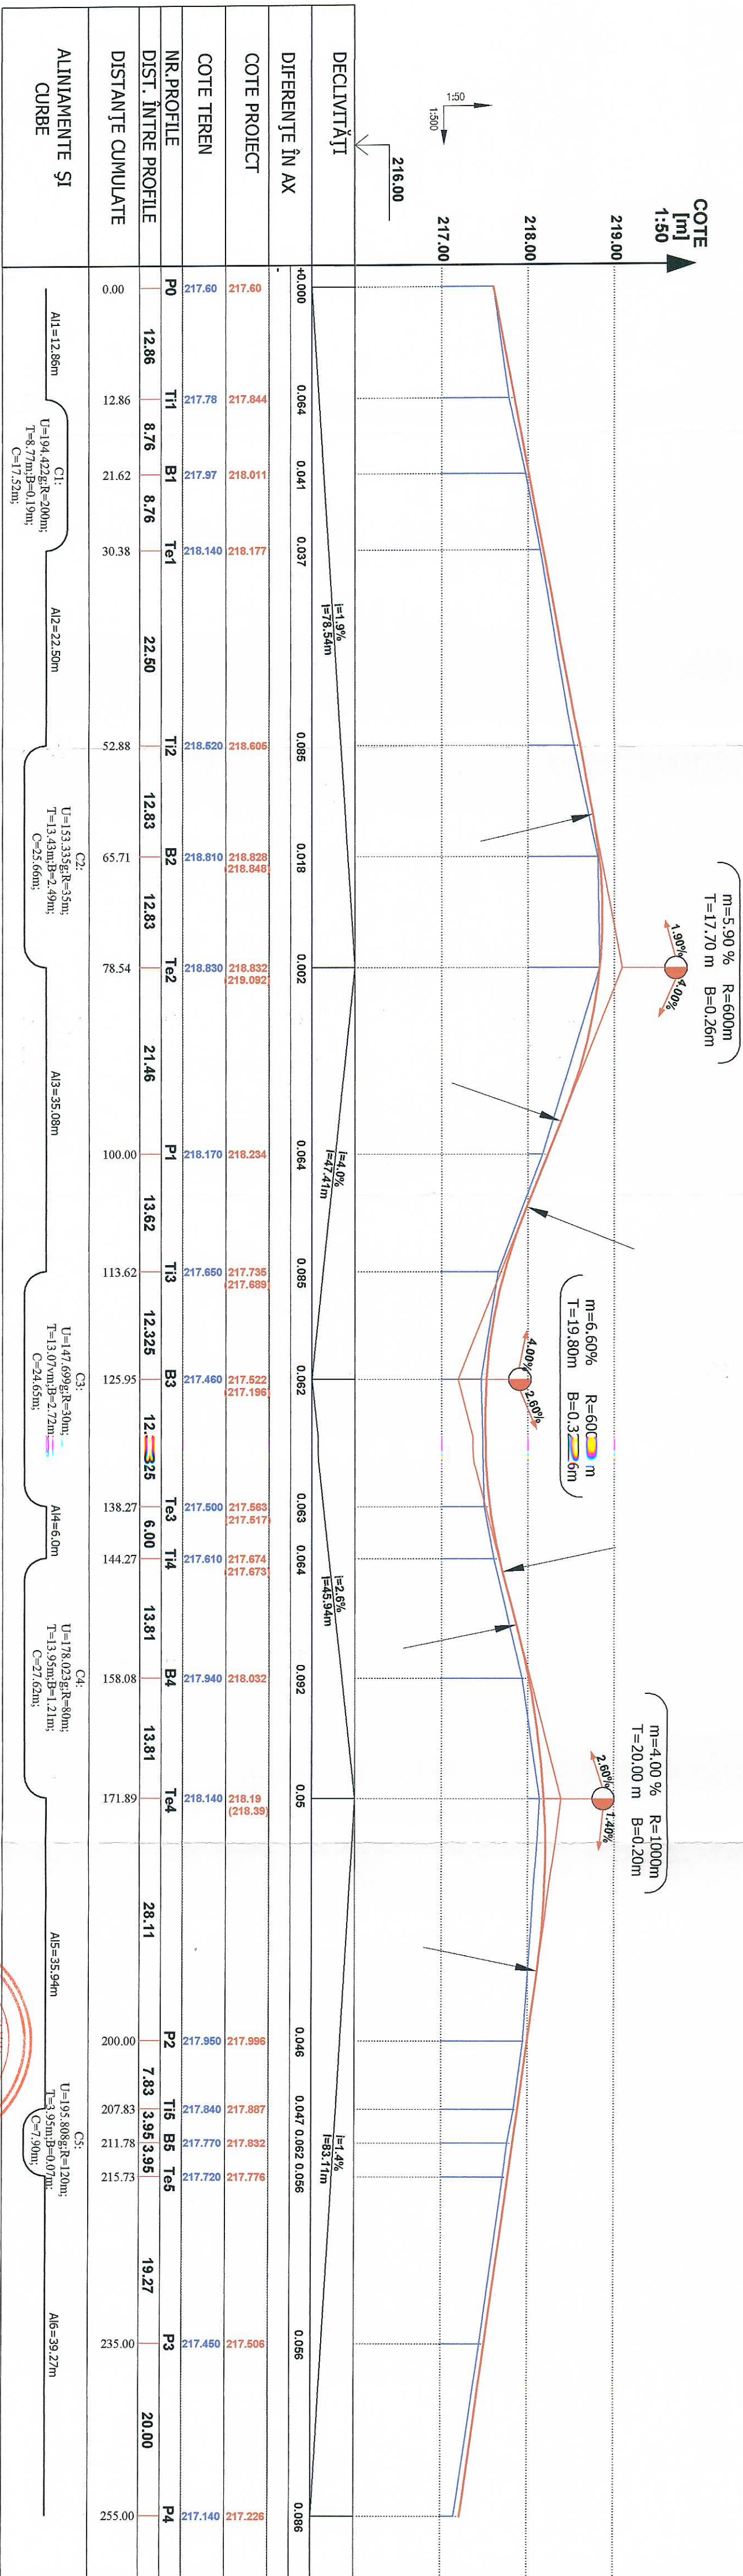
COTE
[m]
1:50

219.00
218.00
217.00

1:50
1:500

216.00

DECLIVITĂŢI
DIFERENŢE ÎN AX
COTE PROIECT
COTE TEREN
NR.PROFILE
DIST. ÎNTRE PROFILE
DISTANŢE CUMULATE
ALINIAMENTE ŞI CURBE

| NR.PROFILE | P0 | Ti1 | B1 | Te1 | Ti2 | B2 | Te2 | P1 | Ti3 | B3 | Te3 | Ti4 | B4 | Te4 | P2 | Ti5 | B5 | Te5 | P3 | P4 |
|---|---|---|---|---|---|---|---|---|---|---|---|---|---|---|---|---|---|---|---|---|
| DIFERENŢE ÎN AX | +0.000 | 0.064 | 0.041 | 0.037 | 0.085 | 0.018 | 0.002 | 0.064 | 0.085 | 0.062 | 0.063 | 0.064 | 0.092 | 0.05 | 0.046 | 0.047 | 0.062 | 0.056 | 0.056 | 0.086 |
| COTE PROIECT | 217.60 | 217.844 | 218.011 | 218.177 | 218.606 | 218.828 (218.848) | 218.832 (219.092) | 218.234 | 217.735 (217.689) | 217.522 (217.196) | 217.563 (217.517) | 217.674 (217.673) | 218.032 | 218.19 (218.39) | 217.996 | 217.887 | 217.832 | 217.776 | 217.506 | 217.226 |
| COTE TEREN | 217.60 | 217.78 | 217.97 | 218.140 | 218.520 | 218.810 | 218.830 | 218.170 | 217.650 | 217.460 | 217.500 | 217.610 | 217.940 | 218.140 | 217.950 | 217.840 | 217.770 | 217.720 | 217.450 | 217.140 |
| DISTANŢE CUMULATE | 0.00 | 12.86 | 21.62 | 30.38 | 52.88 | 65.71 | 78.54 | 100.00 | 113.62 | 125.95 | 138.27 | 144.27 | 158.08 | 171.89 | 200.00 | 207.83 | 211.78 | 215.73 | 235.00 | 255.00 |

DIST. ÎNTRE PROFILE: 12.86, 8.76, 8.76, 22.50, 12.83, 12.83, 21.46, 13.62, 12.325, 12.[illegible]325, 6.00, 13.81, 13.81, 28.11, 7.83, 3.95, 3.95, 19.27, 20.00

i=1.9%
l=78.54m

i=4.0%
l=47.41m

i=2.6%
l=45.94m

i=1.4%
l=83.1m

m=5.90 % R=600m
T=17.70 m B=0.26m
1.90%
4.00%

m=6.60% R=600 m
T=19.80m B=0.3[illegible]6m
4.00%
2.60%

m=4.00 % R=1000m
T=20.00 m B=0.20m
2.60%
1.40%

Al1=12.86m
C1:
U=194.422g;R=200m;
T=8.77m;B=0.19m;
C=17.52m;
Al2=22.50m
C2:
U=153.335g;R=35m;
T=13.43m;B=2.49m;
C=25.66m;
Al3=35.08m
C3:
U=147.699g;R=30m;
T=13.07m;B=2.72m;
C=24.65m;
Al4=6.0m
C4:
U=178.023g;R=80m;
T=13.95m;B=1.21m;
C=27.62m;
Al5=35.94m
C5:
U=195.808g;R=120m;
T=3.95m;B=0.07m;
C=7.90m;
Al6=39.27m